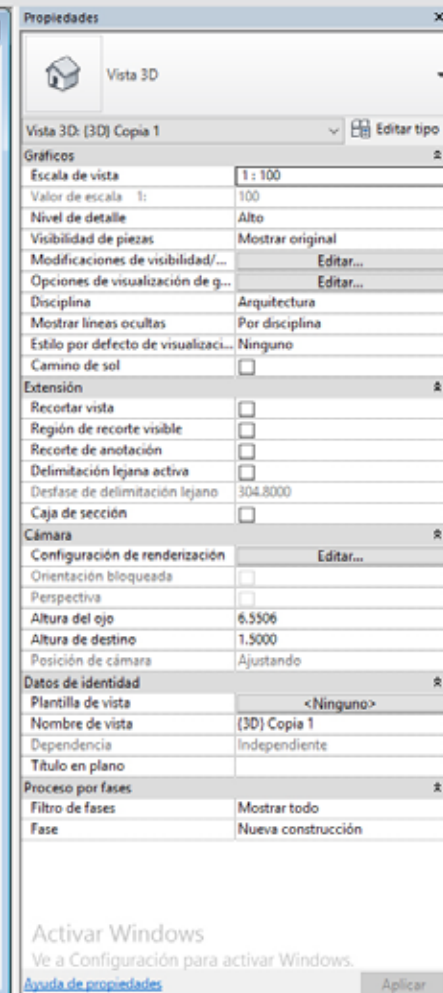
Propiedades

Vista 3D

Vista 3D: {3D} Copia 1
Editar tipo

| Gráficos | |
|---|---|
| Escala de vista | 1 : 100 |
| Valor de escala 1: | 100 |
| Nivel de detalle | Alto |
| Visibilidad de piezas | Mostrar original |
| Modificaciones de visibilidad/... | Editar... |
| Opciones de visualización de g... | Editar... |
| Disciplina | Arquitectura |
| Mostrar líneas ocultas | Por disciplina |
| Estilo por defecto de visualizaci... | Ninguno |
| Camino de sol | |
| **Extensión** | |
| Recortar vista | |
| Región de recorte visible | |
| Recorte de anotación | |
| Delimitación lejana activa | |
| Desfase de delimitación lejano | 304.8000 |
| Caja de sección | |
| **Cámara** | |
| Configuración de renderización | Editar... |
| Orientación bloqueada | |
| Perspectiva | |
| Altura del ojo | 6.5506 |
| Altura de destino | 1.5000 |
| Posición de cámara | Ajustando |
| **Datos de identidad** | |
| Plantilla de vista | <Ninguno> |
| Nombre de vista | {3D} Copia 1 |
| Dependencia | Independiente |
| Título en plano | |
| **Proceso por fases** | |
| Filtro de fases | Mostrar todo |
| Fase | Nueva construcción |

Activar Windows
Ve a Configuración para activar Windows.

Ayuda de propiedades
Aplicar